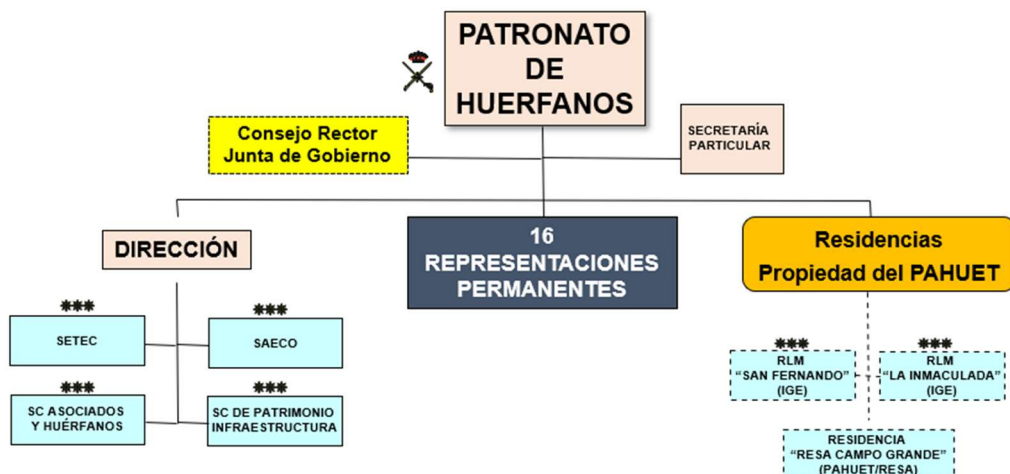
PATRONATO DE HUERFANOS

Consejo Rector
Junta de Gobierno

SECRETARÍA PARTICULAR

DIRECCIÓN

16 REPRESENTACIONES PERMANENTES

Residencias
Propiedad del PAHUET

***
SETEC

***
SAECO

***
SC ASOCIADOS Y HUÉRFANOS

***
SC DE PATRIMONIO INFRAESTRUCTURA

***
RLM
"SAN FERNANDO"
(IGE)

***
RLM
"LA INMACULADA"
(IGE)

RESIDENCIA
"RESA CAMPO GRANDE"
(PAHUET/RESA)